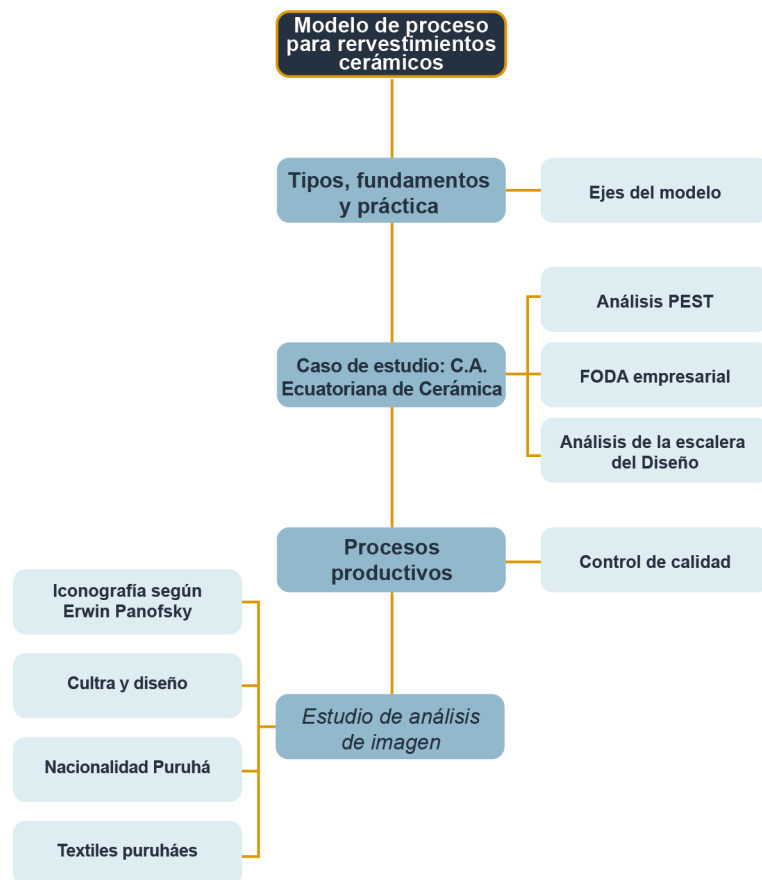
Modelo de proceso para rervestimientos cerámicos

Tipos, fundamentos y práctica

Ejes del modelo

Análisis PEST

Caso de estudio: C.A. Ecuatoriana de Cerámica

FODA empresarial

Análisis de la escalera del Diseño

Procesos productivos

Control de calidad

Iconografía según Erwin Panofsky

Cultra y diseño

Estudio de análisis de imagen

Nacionalidad Puruhá

Textiles puruháes